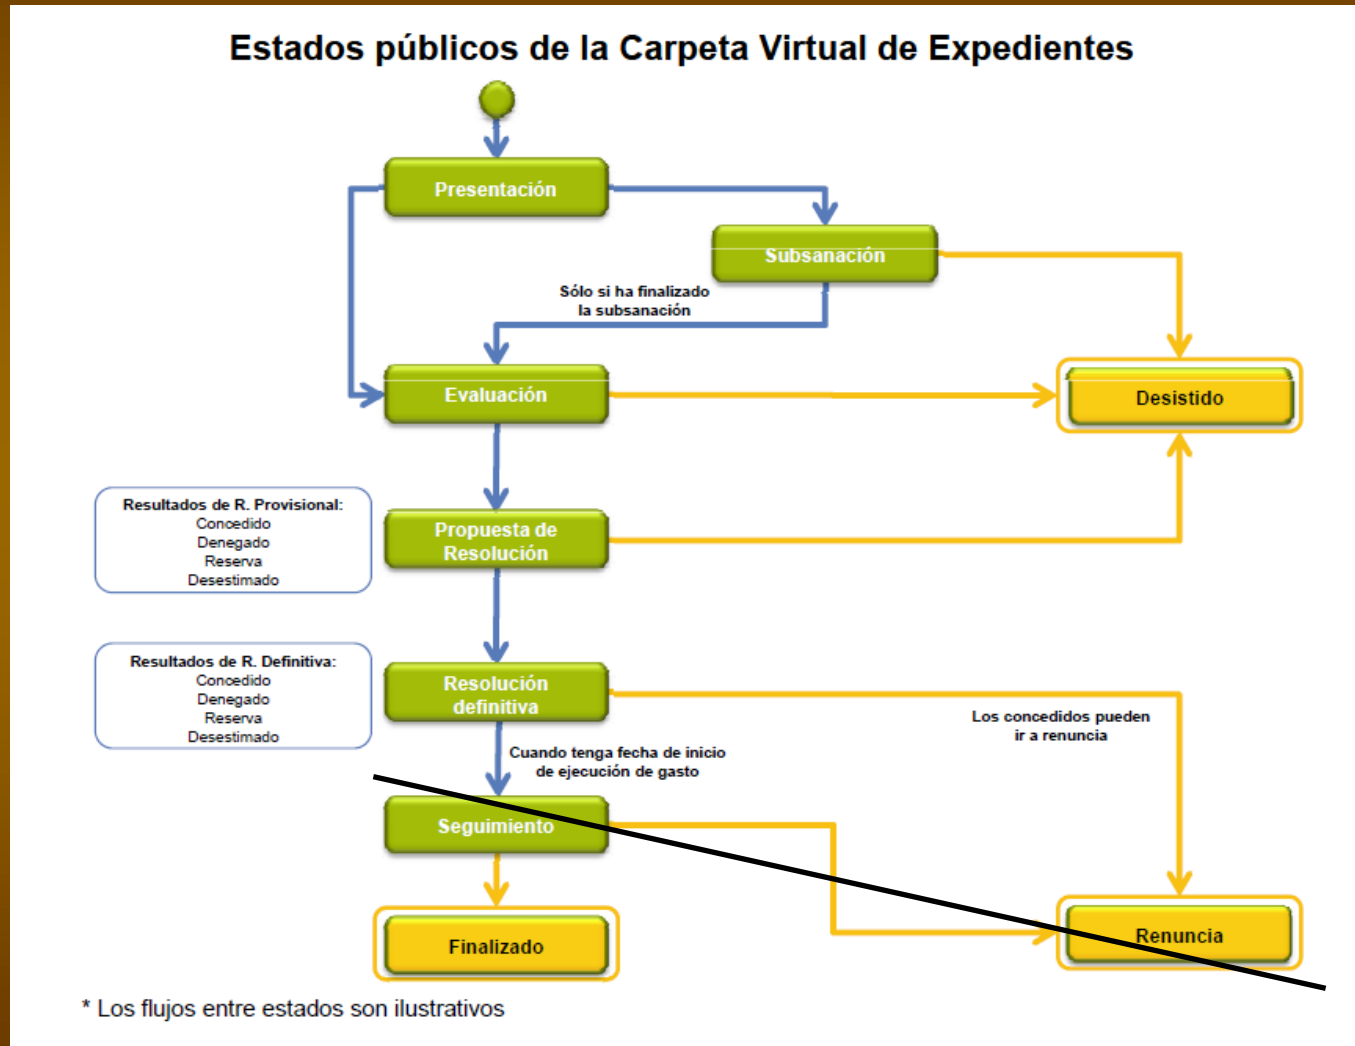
Estados públicos de la Carpeta Virtual de Expedientes

Presentación

Subsanación

Sólo si ha finalizado la subsanación

Evaluación

Desistido

Resultados de R. Provisional:
Concedido
Denegado
Reserva
Desestimado

Propuesta de Resolución

Resultados de R. Definitiva:
Concedido
Denegado
Reserva
Desestimado

Resolución definitiva

Los concedidos pueden ir a renuncia

Cuando tenga fecha de inicio de ejecución de gasto

Seguimiento

Finalizado

Renuncia

* Los flujos entre estados son ilustrativos